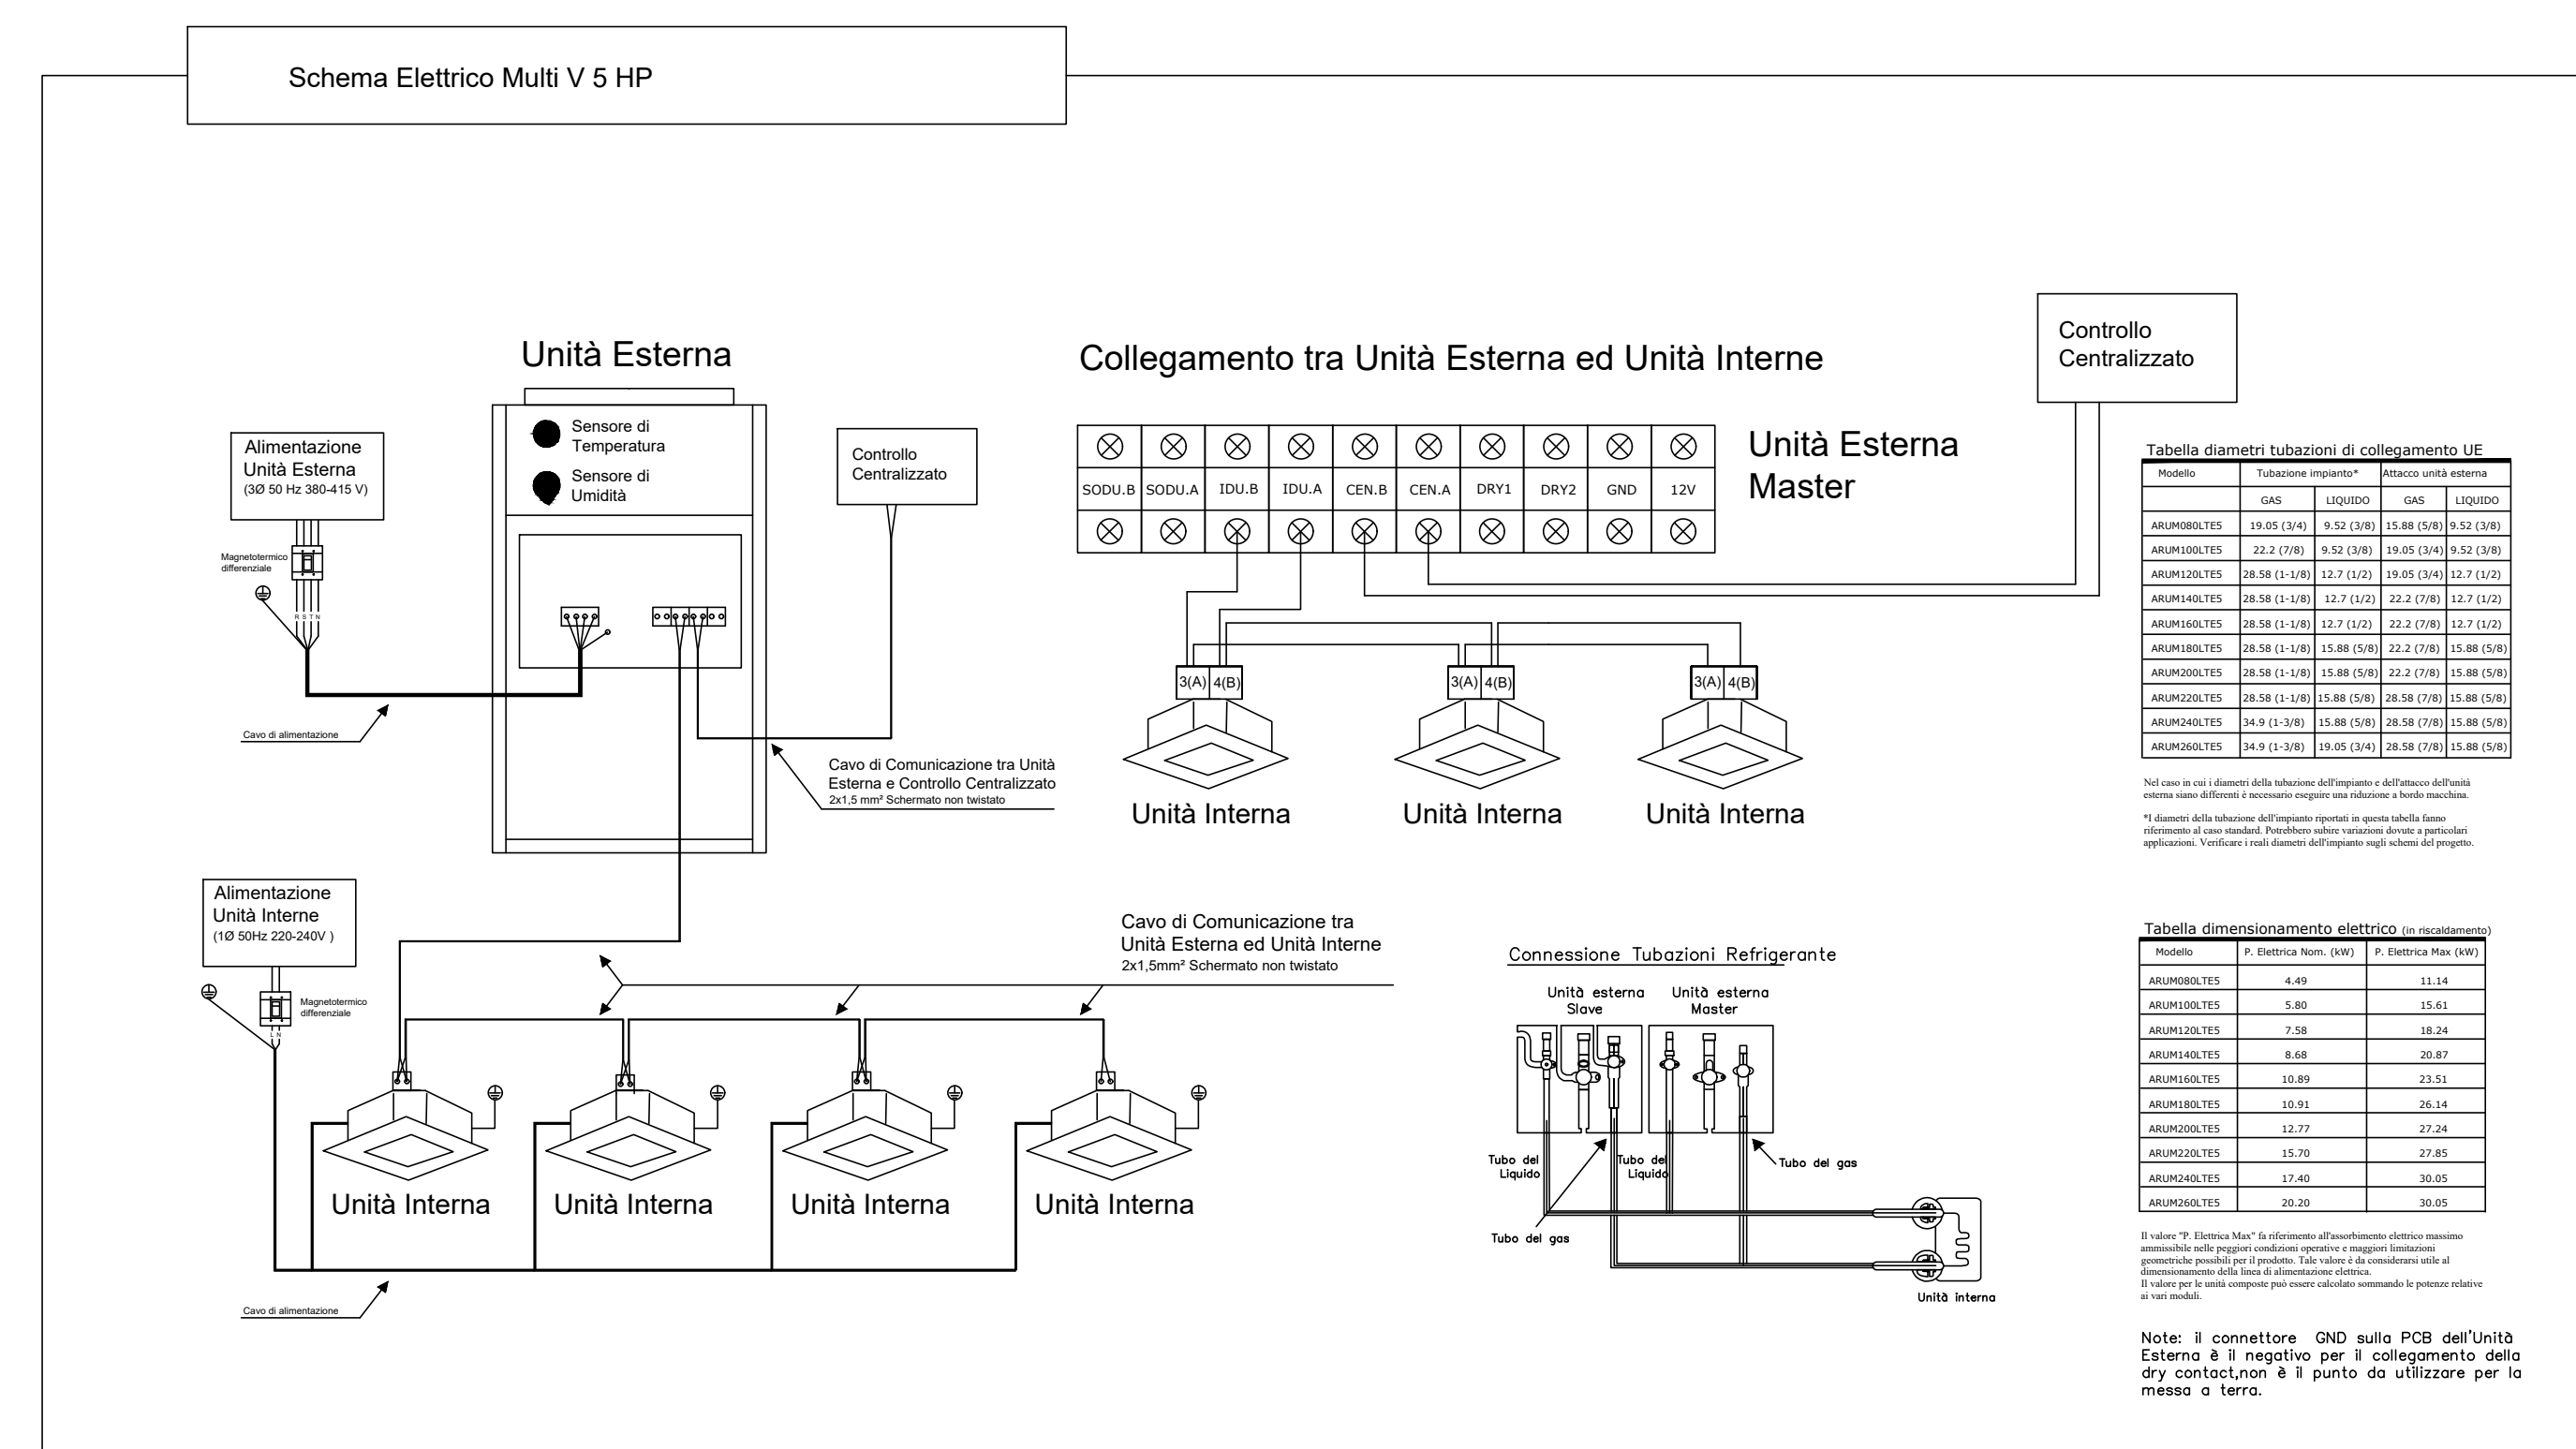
Schema Elettrico Multi V 5 HP

Unità Esterna

Alimentazione Unità Esterna (3Ø 50 Hz 380-415 V)

Magnetotermico differenziale

R S T N

Sensore di Temperatura

Sensore di Umidità

Controllo Centralizzato

Cavo di alimentazione

Cavo di Comunicazione tra Unità Esterna e Controllo Centralizzato
2x1,5 mm² Schermato non twistato

Collegamento tra Unità Esterna ed Unità Interne

Controllo Centralizzato

| SODU.B | SODU.A | IDU.B | IDU.A | CEN.B | CEN.A | DRY1 | DRY2 | GND | 12V |
|---|---|---|---|---|---|---|---|---|---|

Unità Esterna Master

3(A) 4(B)
Unità Interna

3(A) 4(B)
Unità Interna

3(A) 4(B)
Unità Interna

Tabella diametri tubazioni di collegamento UE

| Modello | Tubazione impianto* GAS | Tubazione impianto* LIQUIDO | Attacco unità esterna GAS | Attacco unità esterna LIQUIDO |
|---|---|---|---|---|
| ARUM080LTE5 | 19.05 (3/4) | 9.52 (3/8) | 15.88 (5/8) | 9.52 (3/8) |
| ARUM100LTE5 | 22.2 (7/8) | 9.52 (3/8) | 19.05 (3/4) | 9.52 (3/8) |
| ARUM120LTE5 | 28.58 (1-1/8) | 12.7 (1/2) | 19.05 (3/4) | 12.7 (1/2) |
| ARUM140LTE5 | 28.58 (1-1/8) | 12.7 (1/2) | 22.2 (7/8) | 12.7 (1/2) |
| ARUM160LTE5 | 28.58 (1-1/8) | 12.7 (1/2) | 22.2 (7/8) | 12.7 (1/2) |
| ARUM180LTE5 | 28.58 (1-1/8) | 15.88 (5/8) | 22.2 (7/8) | 15.88 (5/8) |
| ARUM200LTE5 | 28.58 (1-1/8) | 15.88 (5/8) | 22.2 (7/8) | 15.88 (5/8) |
| ARUM220LTE5 | 28.58 (1-1/8) | 15.88 (5/8) | 28.58 (7/8) | 15.88 (5/8) |
| ARUM240LTE5 | 34.9 (1-3/8) | 15.88 (5/8) | 28.58 (7/8) | 15.88 (5/8) |
| ARUM260LTE5 | 34.9 (1-3/8) | 19.05 (3/4) | 28.58 (7/8) | 15.88 (5/8) |

Nel caso in cui i diametri della tubazione dell'impianto e dell'attacco dell'unità esterna siano differenti è necessario eseguire una riduzione a bordo macchina.

*I diametri della tubazione dell'impianto riportati in questa tabella fanno riferimento al caso standard. Potrebbero subire variazioni dovute a particolari applicazioni. Verificare i reali diametri dell'impianto sugli schemi del progetto.

Alimentazione Unità Interne (1Ø 50Hz 220-240V )

Magnetotermico differenziale

L N

Cavo di Comunicazione tra Unità Esterna ed Unità Interne
2x1,5mm² Schermato non twistato

Unità Interna

Unità Interna

Unità Interna

Unità Interna

Cavo di alimentazione

Connessione Tubazioni Refrigerante

Unità esterna Slave

Unità esterna Master

Tubo del Liquido

Tubo del Liquido

Tubo del gas

Tubo del gas

Unità interna

Tabella dimensionamento elettrico (in riscaldamento)

| Modello | P. Elettrica Nom. (kW) | P. Elettrica Max (kW) |
|---|---|---|
| ARUM080LTE5 | 4.49 | 11.14 |
| ARUM100LTE5 | 5.80 | 15.61 |
| ARUM120LTE5 | 7.58 | 18.24 |
| ARUM140LTE5 | 8.68 | 20.87 |
| ARUM160LTE5 | 10.89 | 23.51 |
| ARUM180LTE5 | 10.91 | 26.14 |
| ARUM200LTE5 | 12.77 | 27.24 |
| ARUM220LTE5 | 15.70 | 27.85 |
| ARUM240LTE5 | 17.40 | 30.05 |
| ARUM260LTE5 | 20.20 | 30.05 |

Il valore "P. Elettrica Max" fa riferimento all'assorbimento elettrico massimo ammissibile nelle peggiori condizioni operative e maggiori limitazioni geometriche possibili per il prodotto. Tale valore è da considerarsi utile al dimensionamento della linea di alimentazione elettrica.
Il valore per le unità composte può essere calcolato sommando le potenze relative ai vari moduli.

Note: il connettore GND sulla PCB dell'Unità Esterna è il negativo per il collegamento della dry contact,non è il punto da utilizzare per la messa a terra.